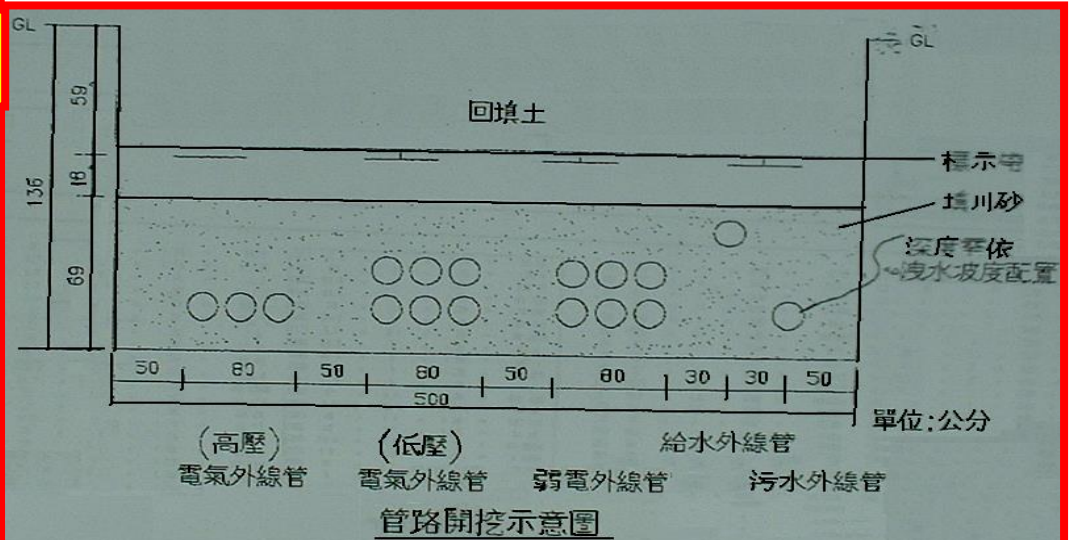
GL

GL

59

18

136

69

回填土

標示帶

填川砂

深度要依
污水坡度配置

50 80 50 80 50 80 30 30 50

500

單位:公分

(高壓)
電氣外線管

(低壓)
電氣外線管

弱電外線管

給水外線管

污水外線管

管路開挖示意圖